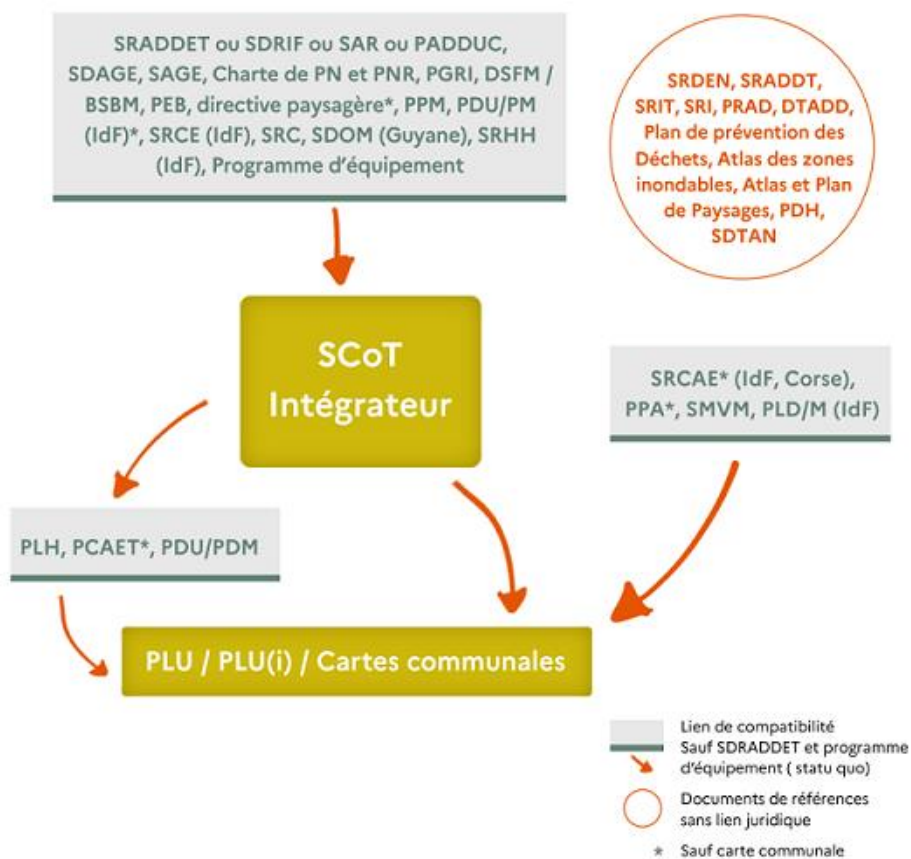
SRADDET ou SDRIF ou SAR ou PADDUC, SDAGE, SAGE, Charte de PN et PNR, PGRI, DSFM / BSBM, PEB, directive paysagère*, PPM, PDU/PM (IdF)*, SRCE (IdF), SRC, SDOM (Guyane), SRHH (IdF), Programme d'équipement

SRDEN, SRADDT, SRIT, SRI, PRAD, DTADD, Plan de prévention des Déchets, Atlas des zones inondables, Atlas et Plan de Paysages, PDH, SDTAN

SCoT Intégrateur

SRCAE* (IdF, Corse), PPA*, SMVM, PLD/M (IdF)

PLH, PCAET*, PDU/PDM

PLU / PLU(i) / Cartes communales

Lien de compatibilité
Sauf SDRADDET et programme d'équipement ( statu quo)

Documents de références sans lien juridique

* Sauf carte communale